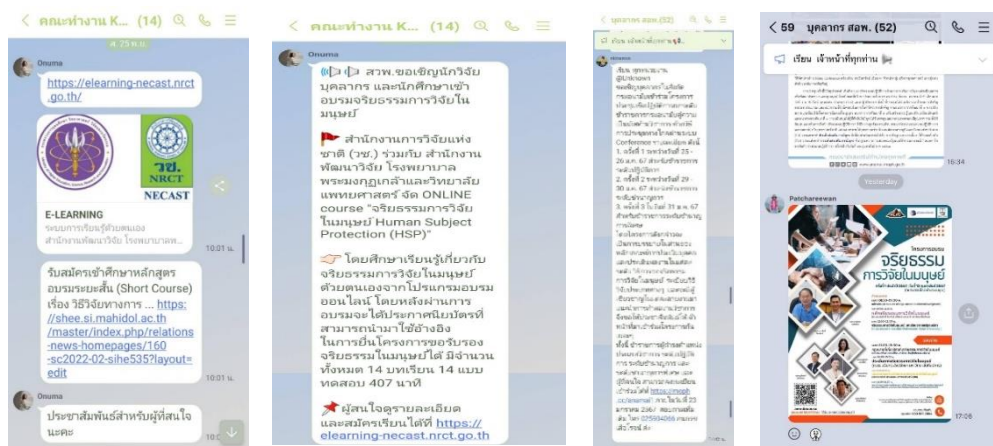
< คณะทำงาน K... (14)

Onuma

https://elearning-necast.nrct.go.th/

วช.
NRCT
NECAST

E-LEARNING
ระบบการเรียนรู้ด้วยตนเอง สำนักงานพัฒนาวิจัย โรงพยาบาล...

10:01 น.

รับสมัครเข้าศึกษาหลักสูตรอบรมระยะสั้น (Short Course) เรื่อง วิธีวิจัยทางการ ... https://shee.si.mahidol.ac.th/master/index.php/relations-news-homepages/160-sc2022-02-sihe535?layout=edit

10:01 น.

Onuma

ประชาสัมพันธ์สำหรับผู้ที่สนใจนะคะ

< คณะทำงาน K... (14)

Onuma

สวพ.ขอเชิญนักวิจัย บุคลากร และนักศึกษาเข้าอบรมจริยธรรมการวิจัยในมนุษย์

สำนักงานการวิจัยแห่งชาติ (วช.) ร่วมกับ สำนักงานพัฒนาวิจัย โรงพยาบาลพระมงกุฎเกล้าและวิทยาลัยแพทยศาสตร์ จัด ONLINE course "จริยธรรมการวิจัยในมนุษย์ Human Subject Protection (HSP)"

โดยศึกษาเรียนรู้เกี่ยวกับจริยธรรมการวิจัยในมนุษย์ด้วยตนเองจากโปรแกรมอบรมออนไลน์ โดยหลังผ่านการอบรมจะได้ประกาศนียบัตรที่สามารถนำมาใช้อ้างอิงในการยื่นโครงการขอรับรองจริยธรรมในมนุษย์ได้ มีจำนวนทั้งหมด 14 บทเรียน 14 แบบทดสอบ 407 นาที

ผู้สนใจดูรายละเอียดและสมัครเรียนได้ที่ https://elearning-necast.nrct.go.th

< บุคลากร สอพ. (52)

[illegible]

< 59 บุคลากร สอพ. (52)

เรียน เจ้าหน้าที่ทุกท่าน

16:34

Yesterday

Patcharee wan

โครงการอบรม
จริยธรรม
การวิจัยในมนุษย์

17:08